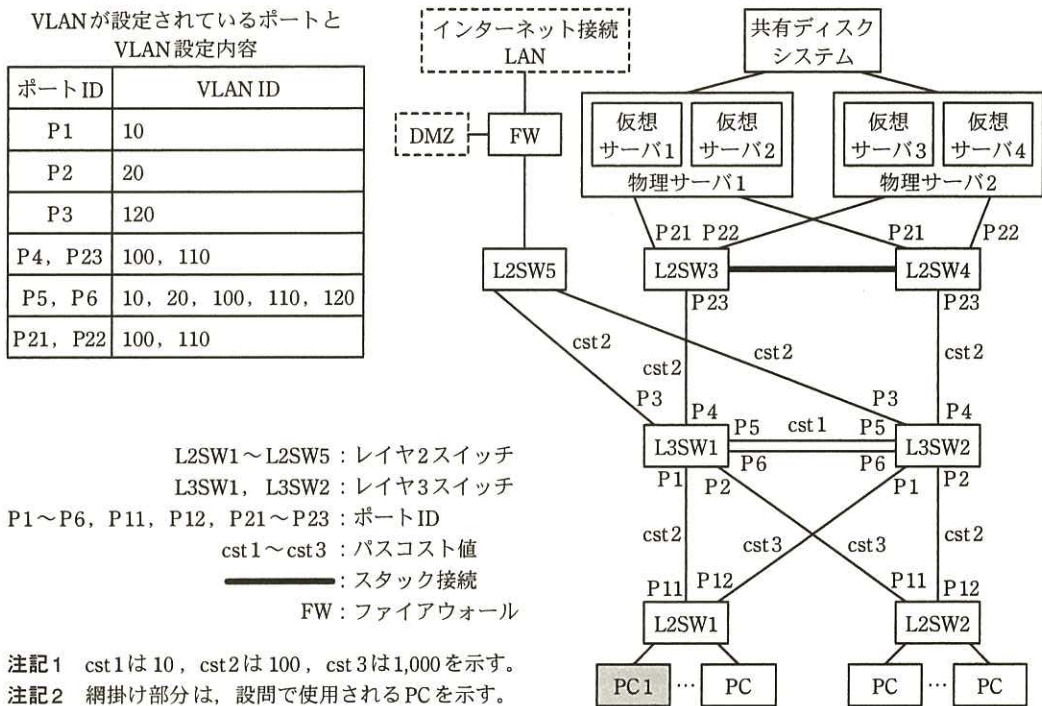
VLANが設定されているポートと
VLAN設定内容

| ポートID | VLAN ID |
|---|---|
| P1 | 10 |
| P2 | 20 |
| P3 | 120 |
| P4，P23 | 100，110 |
| P5，P6 | 10，20，100，110，120 |
| P21，P22 | 100，110 |

インターネット接続
LAN

共有ディスク
システム

DMZ

FW

仮想
サーバ1

仮想
サーバ2

物理サーバ1

仮想
サーバ3

仮想
サーバ4

物理サーバ2

P21 P22

P21

P22

L2SW5

L2SW3

L2SW4

P23

P23

cst2

cst2

cst2

cst2

P3

P4

P3

P4

L3SW1

P5

cst1

P5

L3SW2

P6

P6

P1

P2

P1

P2

cst2

cst3

cst3

cst2

P11

P12

P11

P12

L2SW1

L2SW2

PC1

…

PC

PC

…

PC

L2SW1～L2SW5：レイヤ2スイッチ
L3SW1，L3SW2：レイヤ3スイッチ
P1～P6，P11，P12，P21～P23：ポートID
cst1～cst3：パスコスト値
：スタック接続
FW：ファイアウォール

注記1　cst1は10，cst2は100，cst3は1,000を示す。
注記2　網掛け部分は，設問で使用されるPCを示す。